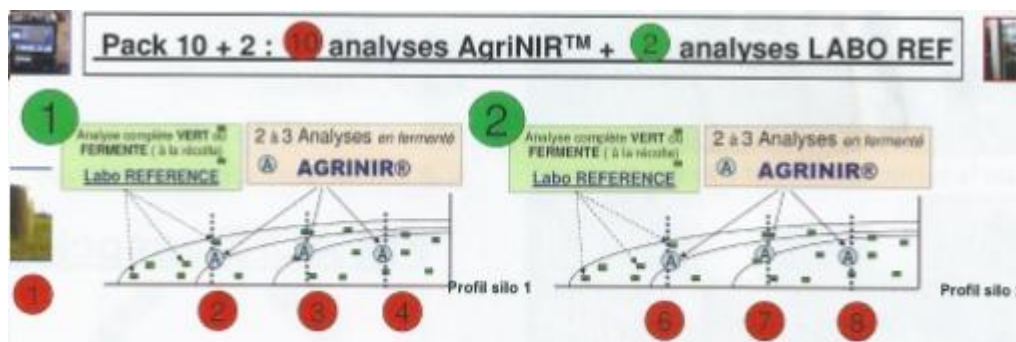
Pack 10 + 2 : 10 analyses AgriNIR™ + 2 analyses LABO REF

1

Analyse complète VERT et FERMENTE ( à la récolte)

Labo REFERENCE

2 à 3 Analyses en fermenté

Ⓐ AGRINIR®

Ⓐ

Ⓐ

Ⓐ

Profil silo 1

2

Analyse complète VERT et FERMENTE ( à la récolte)

Labo REFERENCE

2 à 3 Analyses en fermenté

Ⓐ AGRINIR®

Ⓐ

Ⓐ

Ⓐ

Profil silo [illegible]

1

2

3

4

6

7

8